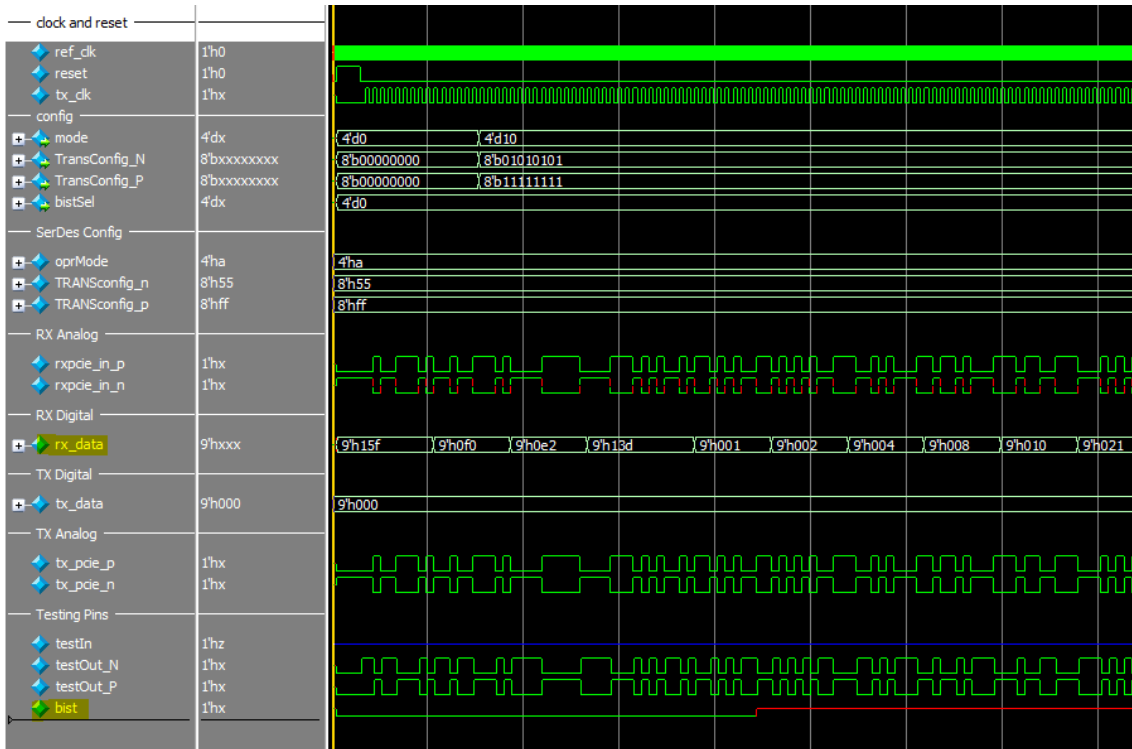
clock and reset
ref_clk 1'h0
reset 1'h0
tx_clk 1'hx
config
mode 4'dx 4'd0 4'd10
TransConfig_N 8'bxxxxxxxx 8'b00000000 8'b01010101
TransConfig_P 8'bxxxxxxxx 8'b00000000 8'b11111111
bistSel 4'dx 4'd0
SerDes Config
oprMode 4'ha 4'ha
TRANSconfig_n 8'h55 8'h55
TRANSconfig_p 8'hff 8'hff
RX Analog
rxpcie_in_p 1'hx
rxpcie_in_n 1'hx
RX Digital
rx_data 9'hxxx 9'h15f 9'h0f0 9'h0e2 9'h13d 9'h001 9'h002 9'h004 9'h008 9'h010 9'h021
TX Digital
tx_data 9'h000 9'h000
TX Analog
tx_pcie_p 1'hx
tx_pcie_n 1'hx
Testing Pins
testIn 1'hz
testOut_N 1'hx
testOut_P 1'hx
bist 1'hx